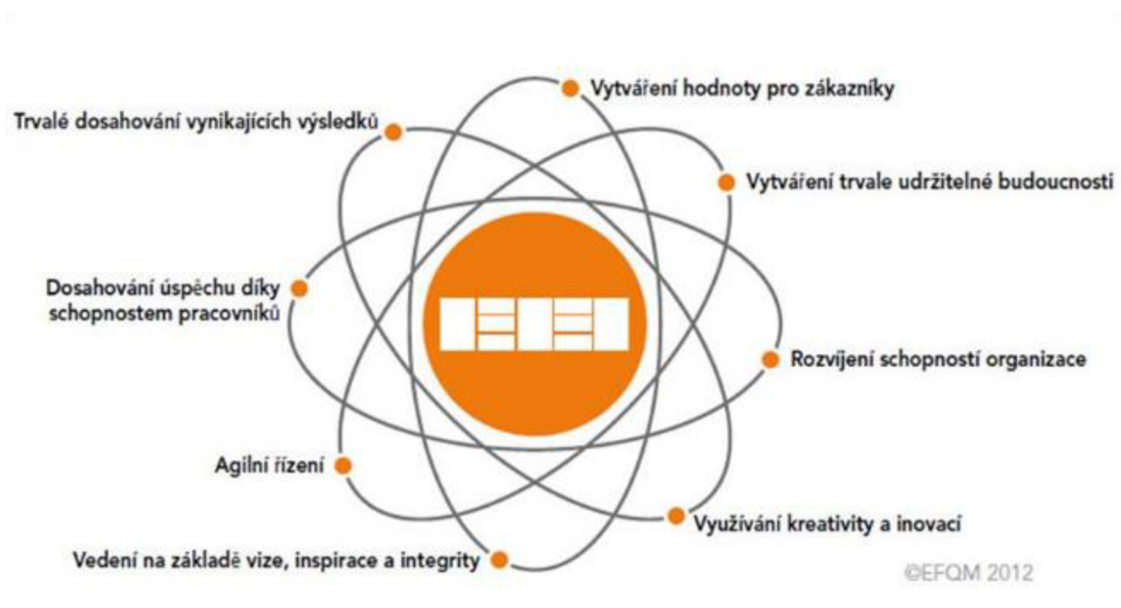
Vytváření hodnoty pro zákazníky

Trvalé dosahování vynikajících výsledků

Vytváření trvale udržitelné budoucnosti

Dosahování úspěchu díky schopnostem pracovníků

Rozvíjení schopností organizace

Agilní řízení

Využívání kreativity a inovací

Vedení na základě vize, inspirace a integrity

©EFQM 2012